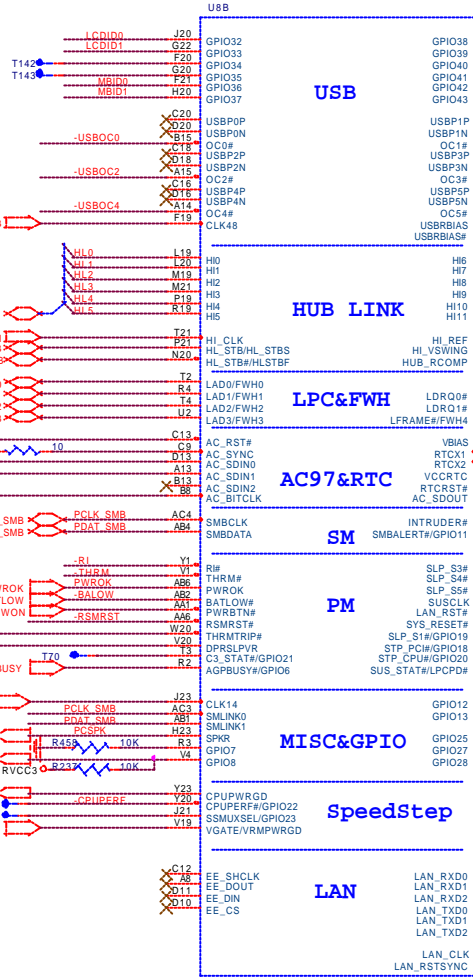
U8B

LCDID0 J20 GPIO32
LCDID1 G22 GPIO33
T142 F20 GPIO34
T143 G20 GPIO35
MBID0 F21 GPIO36
MBID1 H20 GPIO37

GPIO38
GPIO39
GPIO40
GPIO41
GPIO42
GPIO43

USB

C20 USBP0P
D20 USBP0N
-USBOC0 B15 OC0#
C18 USBP2P
D18 USBP2N
-USBOC2 A15 OC2#
C16 USBP4P
D16 USBP4N
-USBOC4 A14 OC4#
F19 CLK48

USBP1P
USBP1N
OC1#
USBP3P
USBP3N
OC3#
USBP5P
USBP5N
OC5#
USBRBIAS
USBRBIAS#

HL0 L19 HI0
HL1 L20 HI1
HL2 M19 HI2
HL3 M21 HI3
HL4 P19 HI4
HL5 R19 HI5

HI6
HI7
HI8
HI9
HI10
HI11

HUB LINK

T21 HI_CLK
P21 HL_STB/HL_STBS
N20 HL_STB/HL_STBF

HI_REF
HI_VSWING
HUB_RCOMP

T2 LAD0/FWH0
R4 LAD1/FWH1
T4 LAD2/FWH2
U2 LAD3/FWH3

LPC&FWH

LDRQ0#
LDRQ1#
LFRAME#/FWH4

C13 AC_RST#
10 C9 AC_SYNC
D13 AC_SDIN0
A13 AC_SDIN1
B13 AC_SDIN2
B8 AC_BITCLK

AC97&RTC

VBIAS
RTCX1
RTCX2
VCCRTC
RTCRST#
AC_SDOUT

SMB PCLK_SMB AC4 SMBCLK
SMB PDAT_SMB AB4 SMBDATA

SM

INTRUDER#
SMBALERT#/GPIO11

-RI Y1 RI#
-THRM V1 THRM#
PWROK PWROK AB6 PWROK
LOW -BALOW AB2 BATLOW#
WON AA1 PWRBTN#
-RSMRST AA6 RSMRST#
W20 THRMTRIP#
V20 DPRSLPVR
T3 C3_STAT#/GPIO21
BUSY T70 R2 AGPBUSY#/GPIO6

PM

SLP_S3#
SLP_S4#
SLP_S5#
SUSCLK
LAN_RST#
SYS_RESET#
SLP_S1#/GPIO19
STP_PCI#/GPIO18
STP_CPU#/GPIO20
SUS_STAT#/LPCPD#

J23 CLK14
PCLK_SMB AC3 SMLINK0
PDAT_SMB AB1 SMLINK1
PCSPK H23 SPKR
R459 10K R3 GPIO7
RVCC3 R237 10K V4 GPIO8

MISC&GPIO

GPIO12
GPIO13
GPIO25
GPIO27
GPIO28

Y23 CPUPWRGD
-CPUPERF J21 CPUPERF#/GPIO22
SSMUXSEL/GPIO23
V19 VGATE/VRMPWRGD

SpeedStep

C12 EE_SHCLK
A8 EE_DOUT
D11 EE_DIN
D10 EE_CS

LAN

LAN_RXD0
LAN_RXD1
LAN_RXD2
LAN_TXD0
LAN_TXD1
LAN_TXD2
LAN_CLK
LAN_RSTSYNC